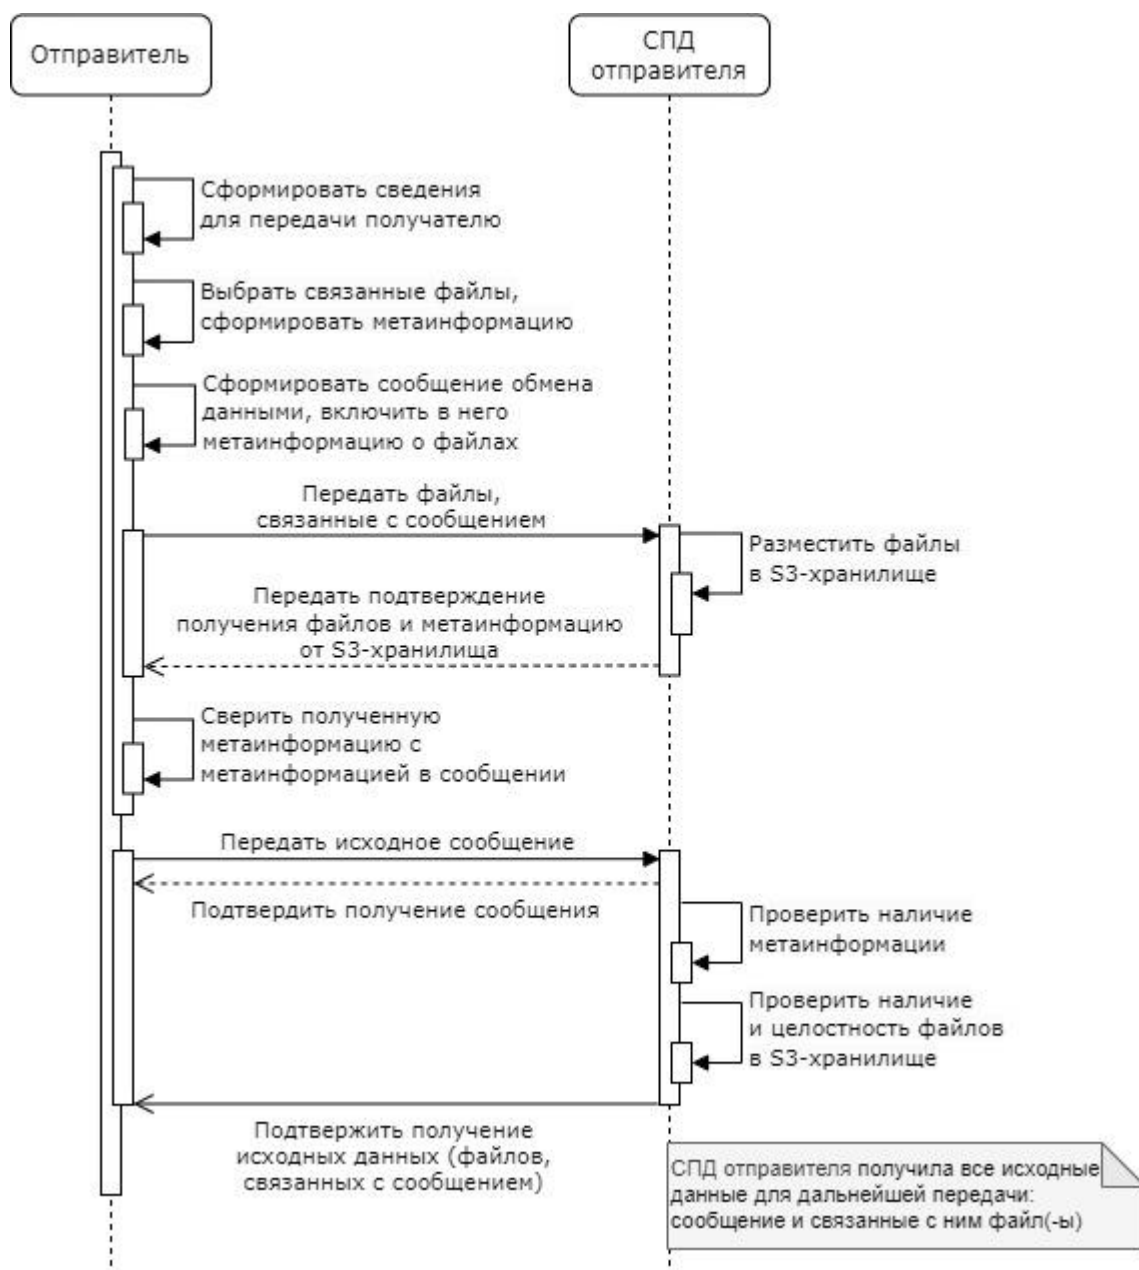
Отправитель

СПД отправителя

Сформировать сведения для передачи получателю

Выбрать связанные файлы, сформировать метаинформацию

Сформировать сообщение обмена данными, включить в него метаинформацию о файлах

Передать файлы, связанные с сообщением

Разместить файлы в S3-хранилище

Передать подтверждение получения файлов и метаинформацию от S3-хранилища

Сверить полученную метаинформацию с метаинформацией в сообщении

Передать исходное сообщение

Подтвердить получение сообщения

Проверить наличие метаинформации

Проверить наличие и целостность файлов в S3-хранилище

Подтвержить получение исходных данных (файлов, связанных с сообщением)

СПД отправителя получила все исходные данные для дальнейшей передачи: сообщение и связанные с ним файл(-ы)